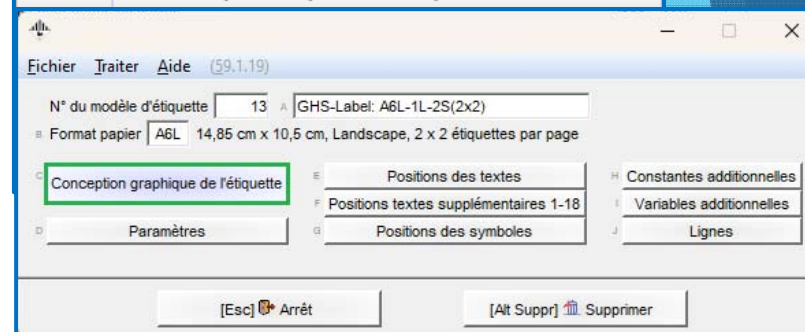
Fichier Traiter Aide (59.1.19)

N° du modèle d'étiquette 13 A GHS-Label: A6L-1L-2S(2x2)

B Format papier A6L 14,85 cm x 10,5 cm, Landscape, 2 x 2 étiquettes par page

C Conception graphique de l'étiquette

E Positions des textes

F Positions textes supplémentaires 1-18

G Positions des symboles

H Constantes additionnelles

I Variables additionnelles

J Lignes

D Paramètres

[Esc] Arrêt

[Alt Suppr] Supprimer